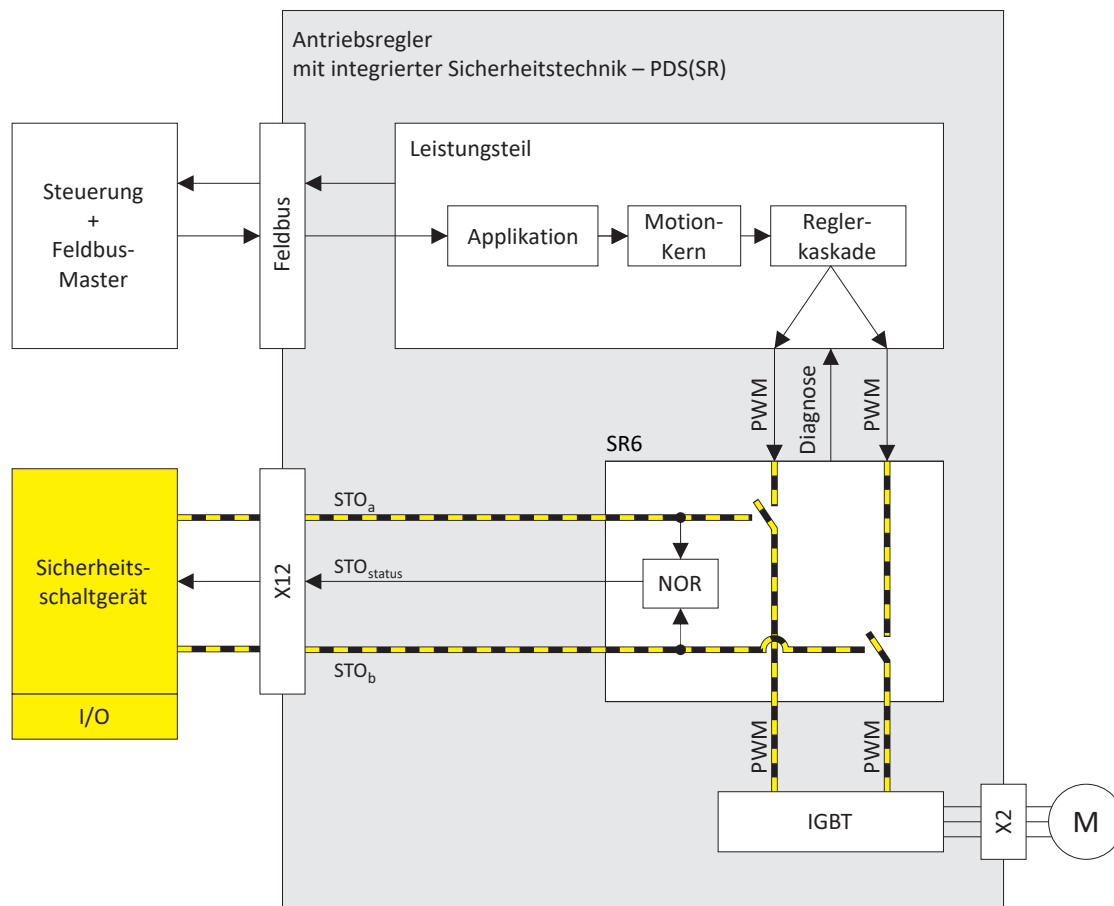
Antriebsregler
mit integrierter Sicherheitstechnik – PDS(SR)

Steuerung
+
Feldbus-
Master

Feldbus

Leistungsteil

Applikation

Motion-
Kern

Regler-
kaskade

PWM

Diagnose

PWM

SR6

Sicherheits-
schaltgerät

I/O

X12

$STO_a$

$STO_{status}$

NOR

$STO_b$

PWM

PWM

IGBT

X2

M